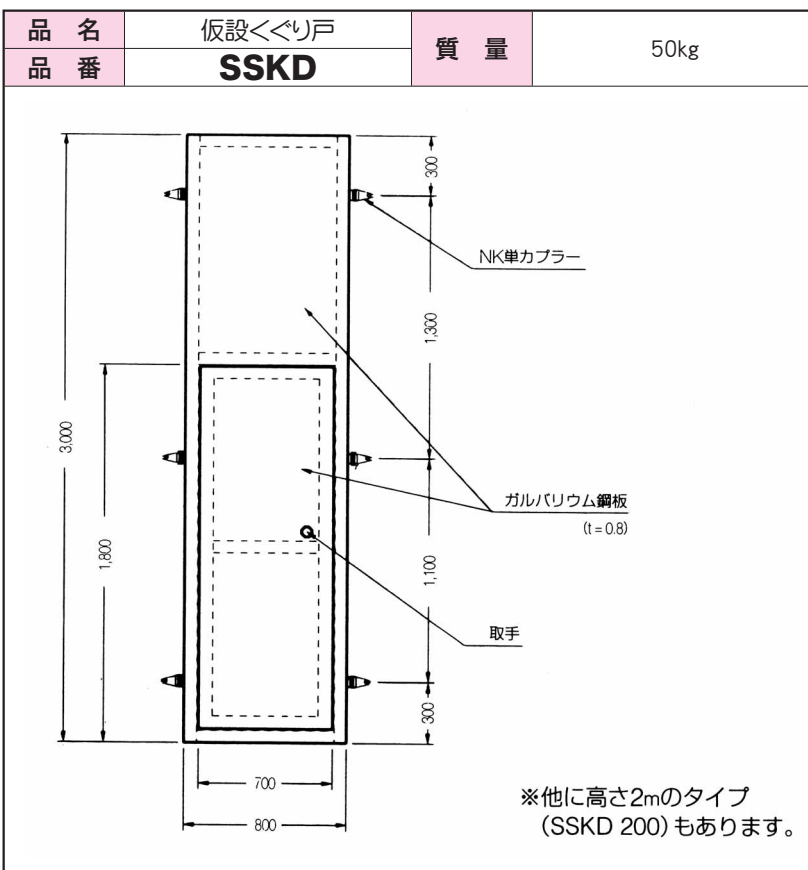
| 品　名 | 仮設くぐり戸 | 質　量 | 50kg |
|---|---|---|---|
| 品　番 | SSKD | | |

300

NK単カプラー

1,300

3,000

1,800

ガルバリウム鋼板
(t = 0.8)

1,100

取手

300

700

800

※他に高さ2mのタイプ
(SSKD 200)もあります。